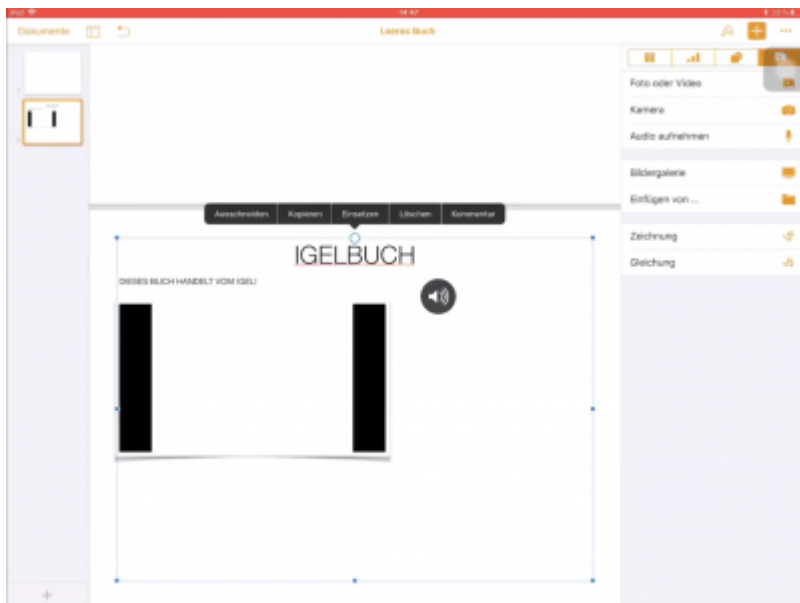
iPad 14:47

Dokumente

Leeres Buch

Foto oder Video
Kamera
Audio aufnehmen
Bildergalerie
Einfügen von ...
Zeichnung
Gleichung

Ausschneiden Kopieren Ersetzen Löschen Kommentar

IGELBUCH

DIESES BUCH HANDELT VOM IGEL!